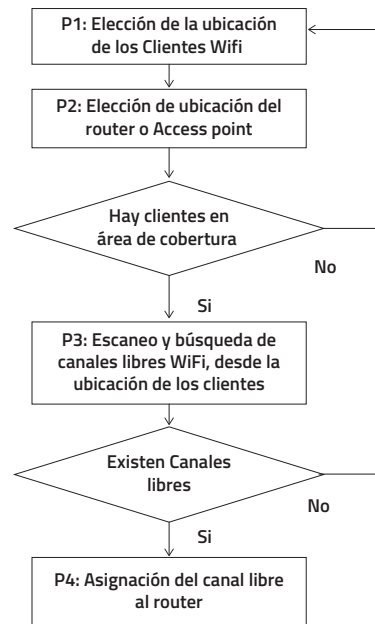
P1: Elección de la ubicación de los Clientes Wifi

P2: Elección de ubicación del router o Access point

Hay clientes en área de cobertura

No

Si

P3: Escaneo y búsqueda de canales libres WiFi, desde la ubicación de los clientes

Existen Canales libres

No

Si

P4: Asignación del canal libre al router